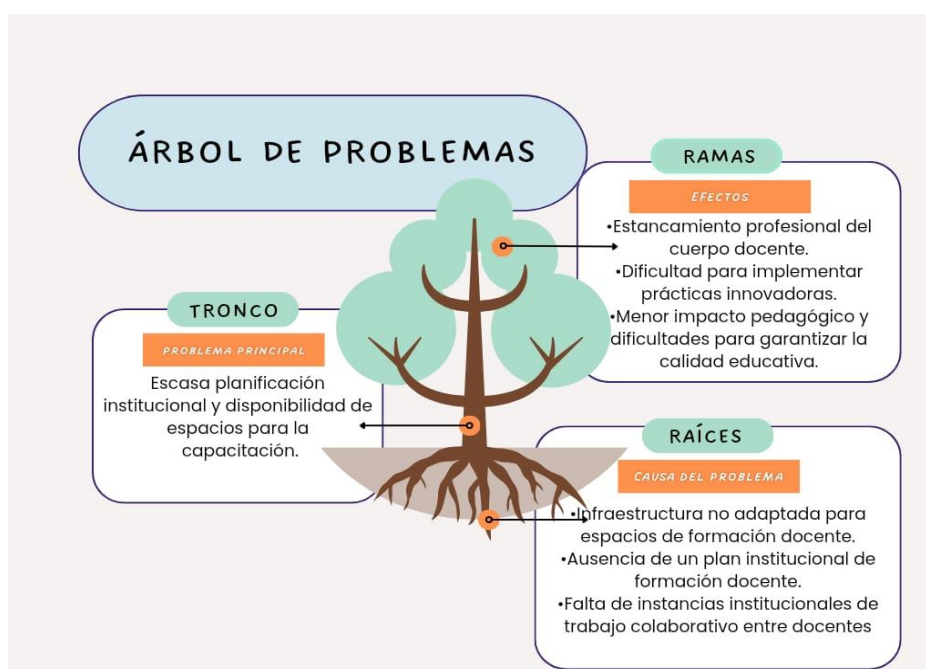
ÁRBOL DE PROBLEMAS

RAMAS

EFECTOS

•Estancamiento profesional del cuerpo docente.
•Dificultad para implementar prácticas innovadoras.
•Menor impacto pedagógico y dificultades para garantizar la calidad educativa.

TRONCO

PROBLEMA PRINCIPAL

Escasa planificación institucional y disponibilidad de espacios para la capacitación.

RAÍCES

CAUSA DEL PROBLEMA

•Infraestructura no adaptada para espacios de formación docente.
•Ausencia de un plan institucional de formación docente.
•Falta de instancias institucionales de trabajo colaborativo entre docentes